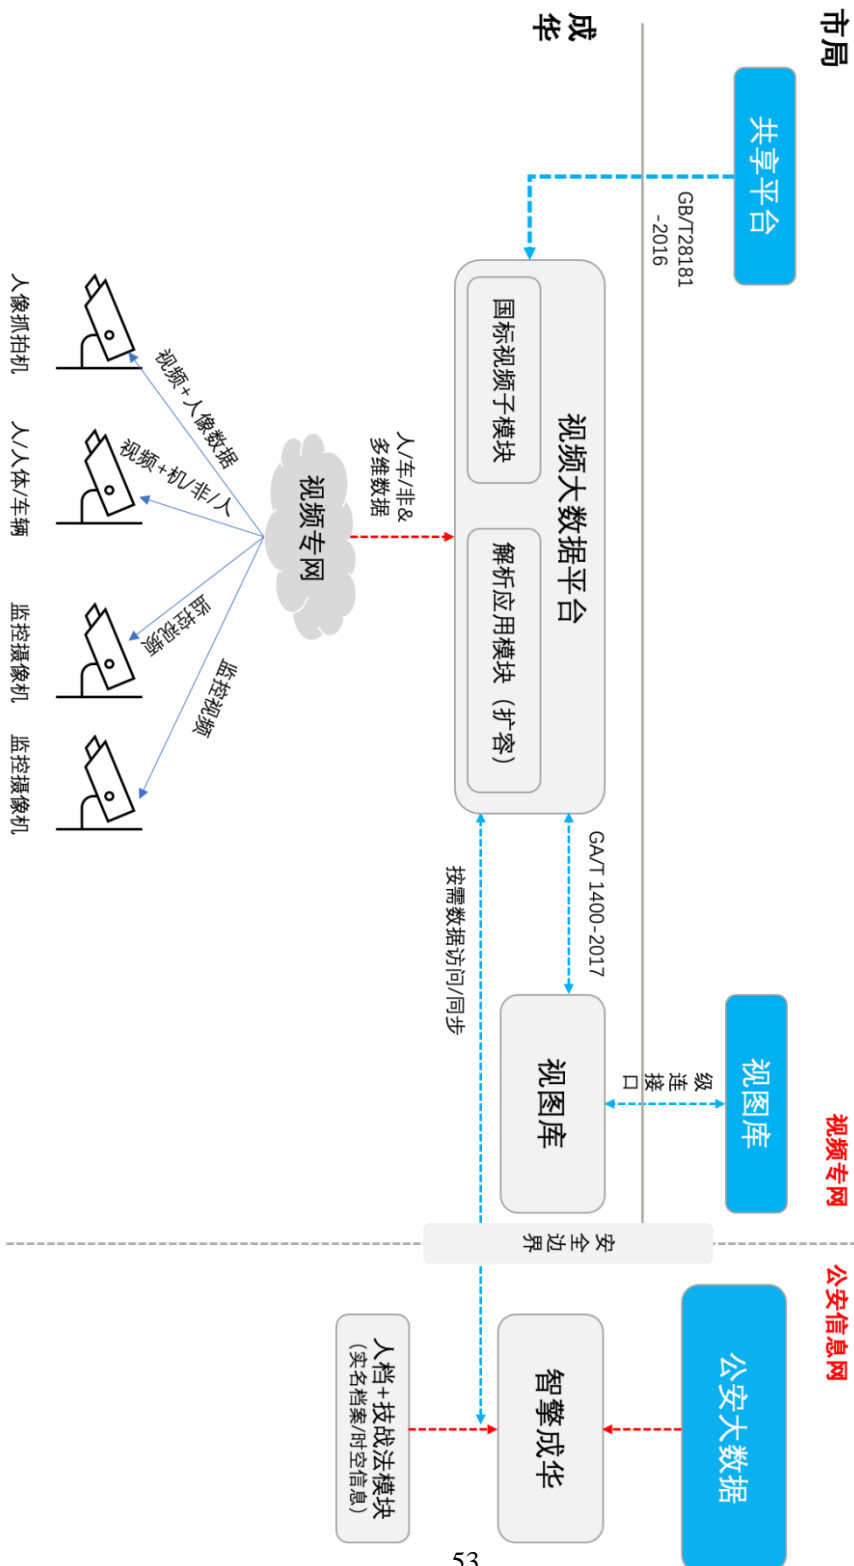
市局

成华

共享平台

GB/T28181-2016

视频大数据平台

国标视频子模块

解析应用模块（扩容）

人/车/非&多维数据

视频专网

视频+人像数据

视频+机/非/人

监控视频

监控视频

人像抓拍机

人/人体/车辆

监控摄像机

监控摄像机

GA/T 1400-2017

按需数据访问/同步

视图库

级连接口

视图库

视频专网

安全边界

公安信息网

公安大数据

智擎成华

人档+技战法模块（实名档案/时空信息）

53